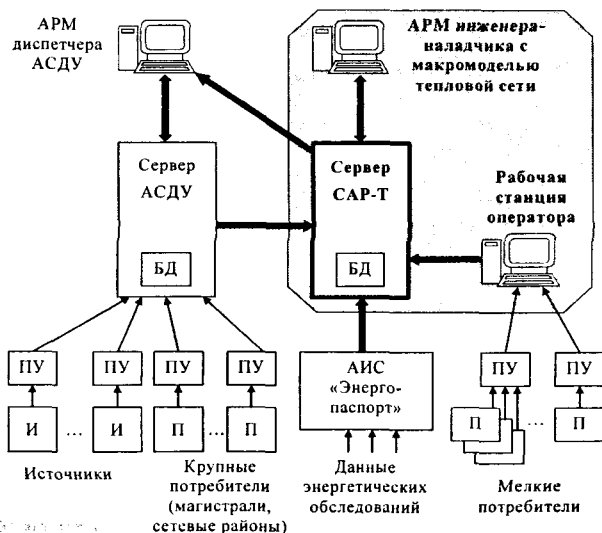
АРМ диспетчера АСДУ

АРМ инженера-наладчика с макромоделью тепловой сети

Сервер АСДУ

БД

Сервер САР-Т

БД

Рабочая станция оператора

ПУ

ПУ

ПУ

ПУ

И

...

И

П

...

П

АИС «Энерго-паспорт»

ПУ

ПУ

П

...

П

Источники

Крупные потребители (магистрали, сетевые районы)

Данные энергетических обследований

Мелкие потребители

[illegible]